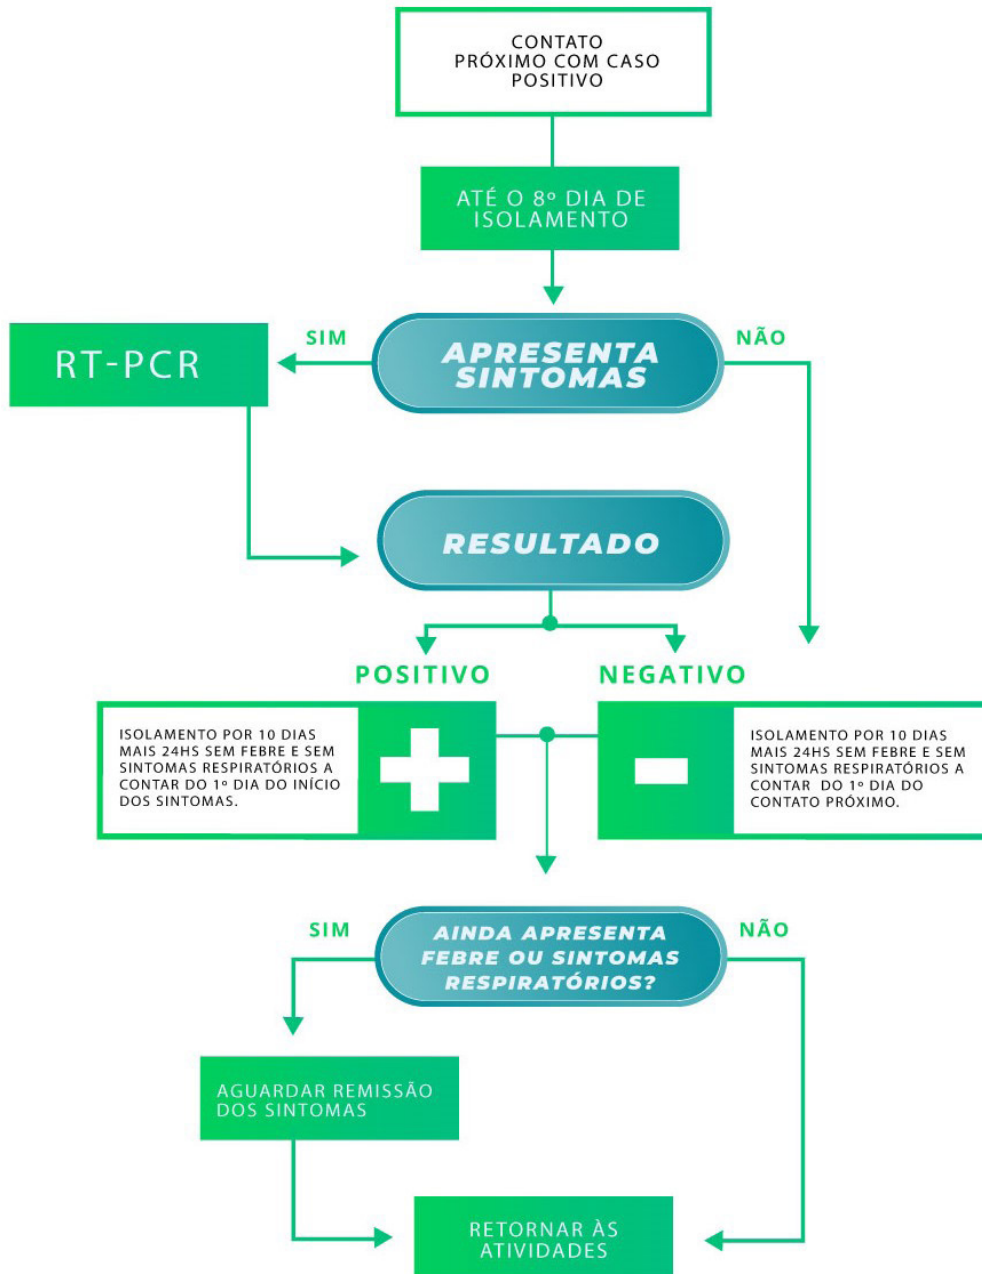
CONTATO PRÓXIMO COM CASO POSITIVO

ATÉ O 8º DIA DE ISOLAMENTO

SIM

RT-PCR

APRESENTA SINTOMAS

NÃO

RESULTADO

POSITIVO

NEGATIVO

ISOLAMENTO POR 10 DIAS MAIS 24HS SEM FEBRE E SEM SINTOMAS RESPIRATÓRIOS A CONTAR DO 1º DIA DO INÍCIO DOS SINTOMAS.

+

−

ISOLAMENTO POR 10 DIAS MAIS 24HS SEM FEBRE E SEM SINTOMAS RESPIRATÓRIOS A CONTAR DO 1º DIA DO CONTATO PRÓXIMO.

SIM

AINDA APRESENTA FEBRE OU SINTOMAS RESPIRATÓRIOS?

NÃO

AGUARDAR REMISSÃO DOS SINTOMAS

RETORNAR ÀS ATIVIDADES